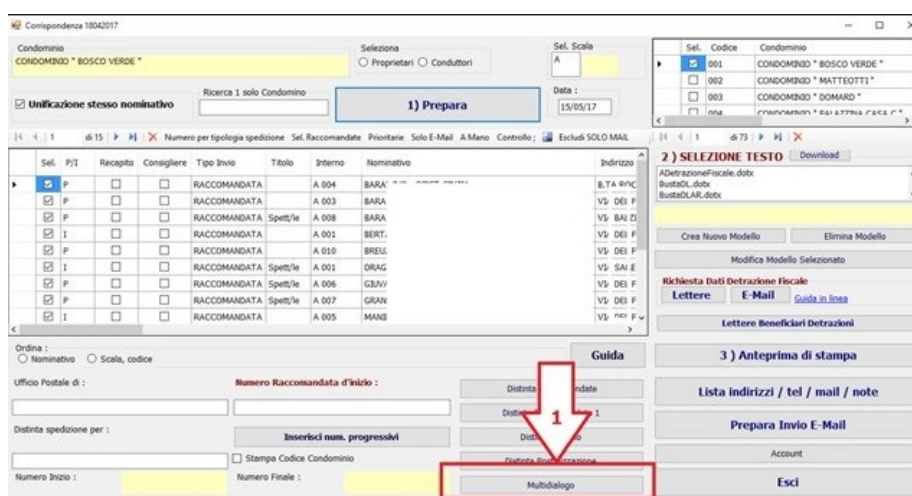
Corrispondenza 18042017

Condominio
CONDOMINIO " BOSCO VERDE "

Seleziona
○ Proprietari ○ Conduttori

Sel. Scala
A

☑ Unificazione stesso nominativo

Ricerca 1 solo Condominio

1) Prepara

Data :
15/05/17

| Sel. | Codice | Condominio |
|---|---|---|
| ☑ | 001 | CONDOMINIO " BOSCO VERDE " |
| ☐ | 002 | CONDOMINIO " MATTEOTTI " |
| ☐ | 003 | CONDOMINIO " DOMARD " |
| ☐ | 004 | CONDOMINIO " PALAZZINA CASA C " |

1 di 15 | Numero per tipologia spedizione | Sel. Raccomandate | Prioritarie | Solo E-Mail | A Mano | Controllo ; | Escludi SOLO MAIL

| Sel. | P/I | Recapito | Consigliere | Tipo Invio | Titolo | Interno | Nominativo | Indirizzo |
|---|---|---|---|---|---|---|---|---|
| ☑ | P | ☐ | ☐ | RACCOMANDATA | | A 004 | BARA | B.TA ROC |
| ☑ | P | ☐ | ☐ | RACCOMANDATA | | A 003 | BARA | V.LE DEL F |
| ☑ | P | ☐ | ☐ | RACCOMANDATA | Spett/le | A 008 | BARA | V.LE BAI ZI |
| ☑ | I | ☐ | ☐ | RACCOMANDATA | | A 001 | BERT. | V.LE DEL F |
| ☑ | P | ☐ | ☐ | RACCOMANDATA | | A 010 | BREU. | V.LE DEL F |
| ☑ | I | ☐ | ☐ | RACCOMANDATA | Spett/le | A 001 | DRAG | V.LE SAI E |
| ☑ | P | ☐ | ☐ | RACCOMANDATA | Spett/le | A 006 | GIUV/ | V.LE DEL F |
| ☑ | P | ☐ | ☐ | RACCOMANDATA | Spett/le | A 007 | GRAN | V.LE DEL F |
| ☑ | I | ☐ | ☐ | RACCOMANDATA | | A 005 | MANI | V.LE DEL F |

1 di 73

2 ) SELEZIONE TESTO Download
ADetrazioneFiscale.dotx
BustaDL.dotx
BustaDLAR.dotx

Crea Nuovo Modello
Elimina Modello
Modifica Modello Selezionato

Richiesta Dati Detrazione Fiscale
Lettere E-Mail Guida in linea

Lettere Beneficiari Detrazioni

Ordina :
○ Nominativo ○ Scala, codice

Guida

3 ) Anteprima di stampa

Ufficio Postale di :

Numero Raccomandata d'inizio :

Distinta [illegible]ndate

Distin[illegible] 1

Lista indirizzi / tel / mail / note

Distinta spedizione per :

Inserisci num. progressivi

Dist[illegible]o

Prepara Invio E-Mail

☐ Stampa Codice Condominio

Distinta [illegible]zzazione

Account

Numero Inizio :

Numero Finale :

Multidialogo

1

Esci